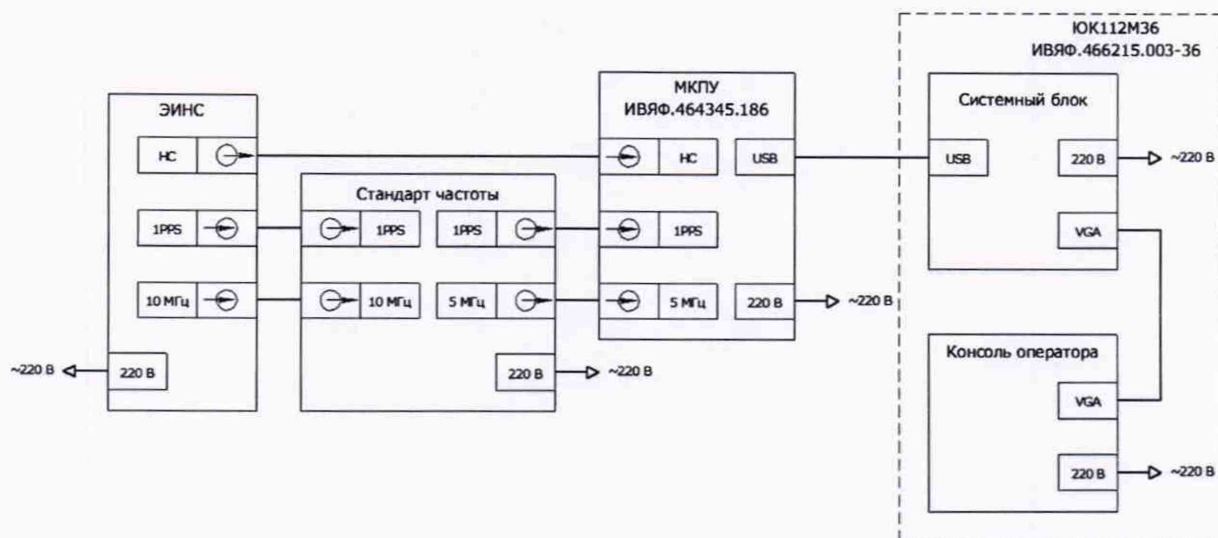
ЮК112М36
ИВЯФ.466215.003-36

ЭИНС

НС

1PPS

10 МГц

~220 В

220 В

Стандарт частоты

1PPS

10 МГц

1PPS

5 МГц

220 В

~220 В

МКПУ
ИВЯФ.464345.186

НС

USB

1PPS

5 МГц

220 В

~220 В

Системный блок

USB

220 В

~220 В

VGA

Консоль оператора

VGA

220 В

~220 В